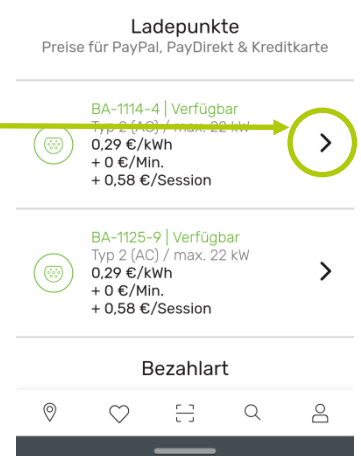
Ladepunkte
Preise für PayPal, PayDirekt & Kreditkarte

BA-1114-4 | Verfügbar
Typ 2 (AC) / max. 22 kW
0,29 €/kWh
+ 0 €/Min.
+ 0,58 €/Session

BA-1125-9 | Verfügbar
Typ 2 (AC) / max. 22 kW
0,29 €/kWh
+ 0 €/Min.
+ 0,58 €/Session

Bezahlart